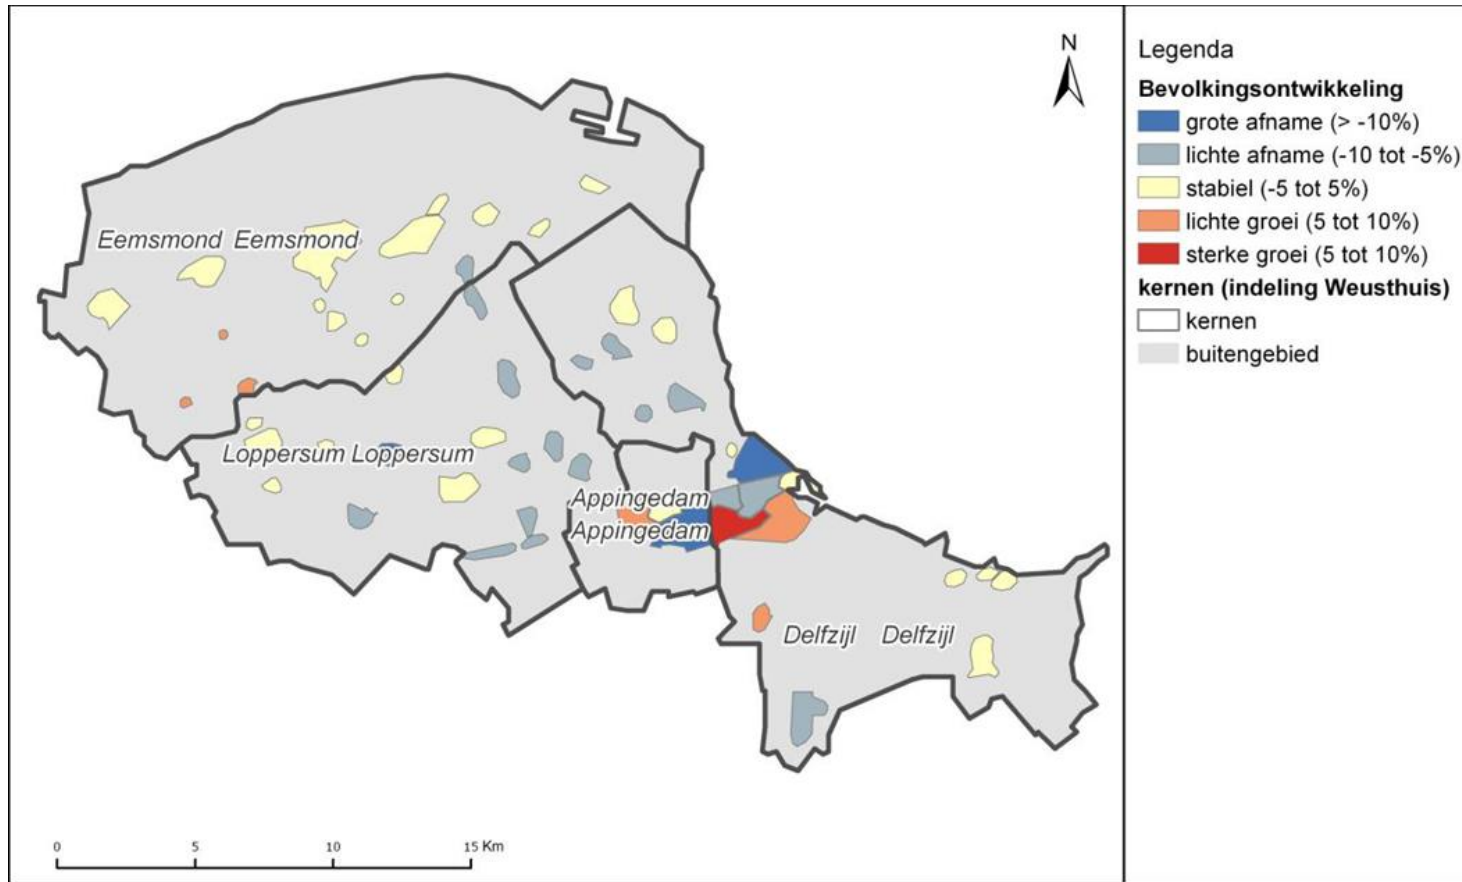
N

Eemsmond Eemsmond

Loppersum Loppersum

Appingedam
Appingedam

Delfzijl Delfzijl

0 5 10 15 Km

Legenda
Bevolkingsontwikkeling
grote afname (> -10%)
lichte afname (-10 tot -5%)
stabiel (-5 tot 5%)
lichte groei (5 tot 10%)
sterke groei (5 tot 10%)
kernen (indeling Weusthuis)
kernen
buitengebied